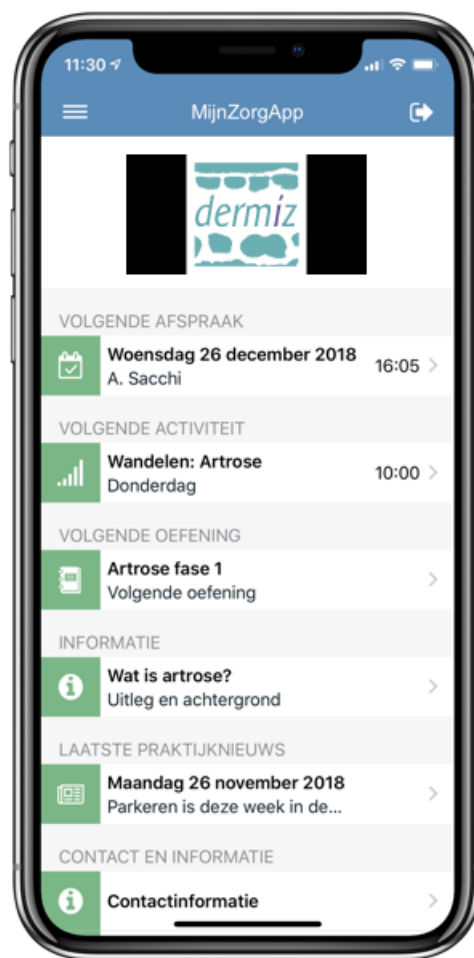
11:30

MijnZorgApp

dermiz

VOLGENDE AFSPRAAK

Woensdag 26 december 2018
A. Sacchi
16:05

VOLGENDE ACTIVITEIT

Wandelen: Artrose
Donderdag
10:00

VOLGENDE OEFENING

Artrose fase 1
Volgende oefening

INFORMATIE

Wat is artrose?
Uitleg en achtergrond

LAATSTE PRAKTIJKNIEUWS

Maandag 26 november 2018
Parkeren is deze week in de...

CONTACT EN INFORMATIE

Contactinformatie